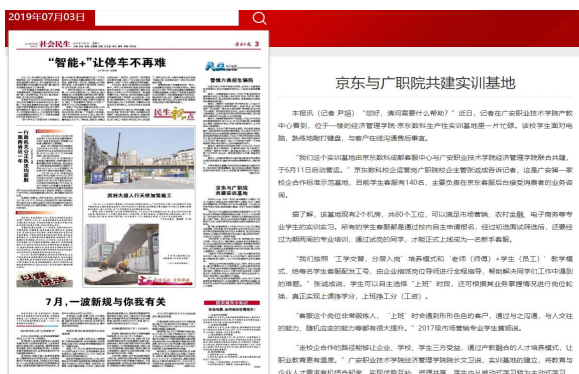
2019年07月03日

社会民生

"智能+"让停车不再难

7月，一波新规与你我有关

京东与广职院共建实训基地

本报讯（记者 尹润）"您好，请问需要什么帮助？"近日，记者在广安职业技术学院产教中心看到，位于一楼的经济管理学院·京东数科生产性实训基地里一片忙碌，该校学生面对电脑，熟练地敲打键盘，与客户在线沟通答疑解惑。

"我们这个实训基地由京东数科成都客服中心与广安职业技术学院经济管理学院联合共建，于6月11日启动搭建。"京东数科校企运营部广职院校企主管张成威告诉记者，这是广安第一家校企合作标准京范基地，目前学生客服有140名，主要负责在京东客服后台接受消费者的业务咨询。

据了解，该基地现有2个机房，共80个工位，可以满足市场营销、农村金融、电子商务等专业学生的实训实习。所有的学生客服都是通过校内自主申请报名，经过初选面试筛选后，还要经过为期两周的专业培训，通过试岗的同学，才能正式上岗成为一名新手客服。

"我们按照'工学交替，分层入岗'培养模式和'老师（师傅）+学生（员工）'教学模式，给每名学生客服配发工号，由企业指派岗位导师进行全程指导，帮助解决同学们工作中遇到的难题。"张成威说，学生可以自主选择"上班"时段，还可根据其业务掌握情况进行岗位轮换，真正实现上课好学分，上班挣工分（工资）。

"客服这个岗位非常锻炼人，'上班'时会遇到形形色色的客户，通过与之沟通，与人交往的能力、随机应变的能力等都有很大提升。"2017级市场营销专业学生黄明说。

"走校企合作的路径能够让企业、学校、学生三方受益，通过产教融合的人才培养模式，让职业教育更有温度。"广安职业技术学院经济管理学院院长文卫说，实训基地的建立，将教育与企业人才需求紧密结合，实现优势互补、资源共享，学生在从学校到实习到转为主的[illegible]